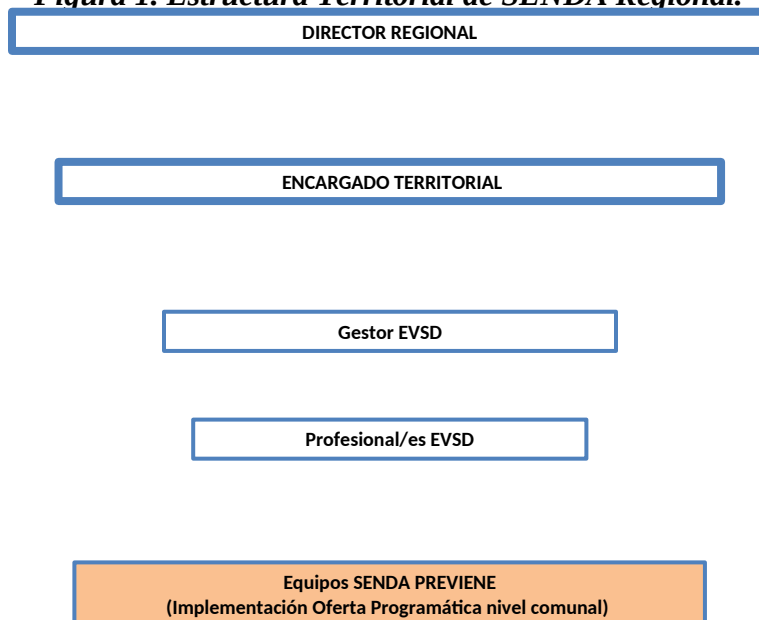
Figura 1: Estructura Territorial de SENDA Regional.

DIRECTOR REGIONAL

ENCARGADO TERRITORIAL

Gestor EVSD

Profesional/es EVSD

Equipos SENDA PREVIENE
(Implementación Oferta Programática nivel comunal)